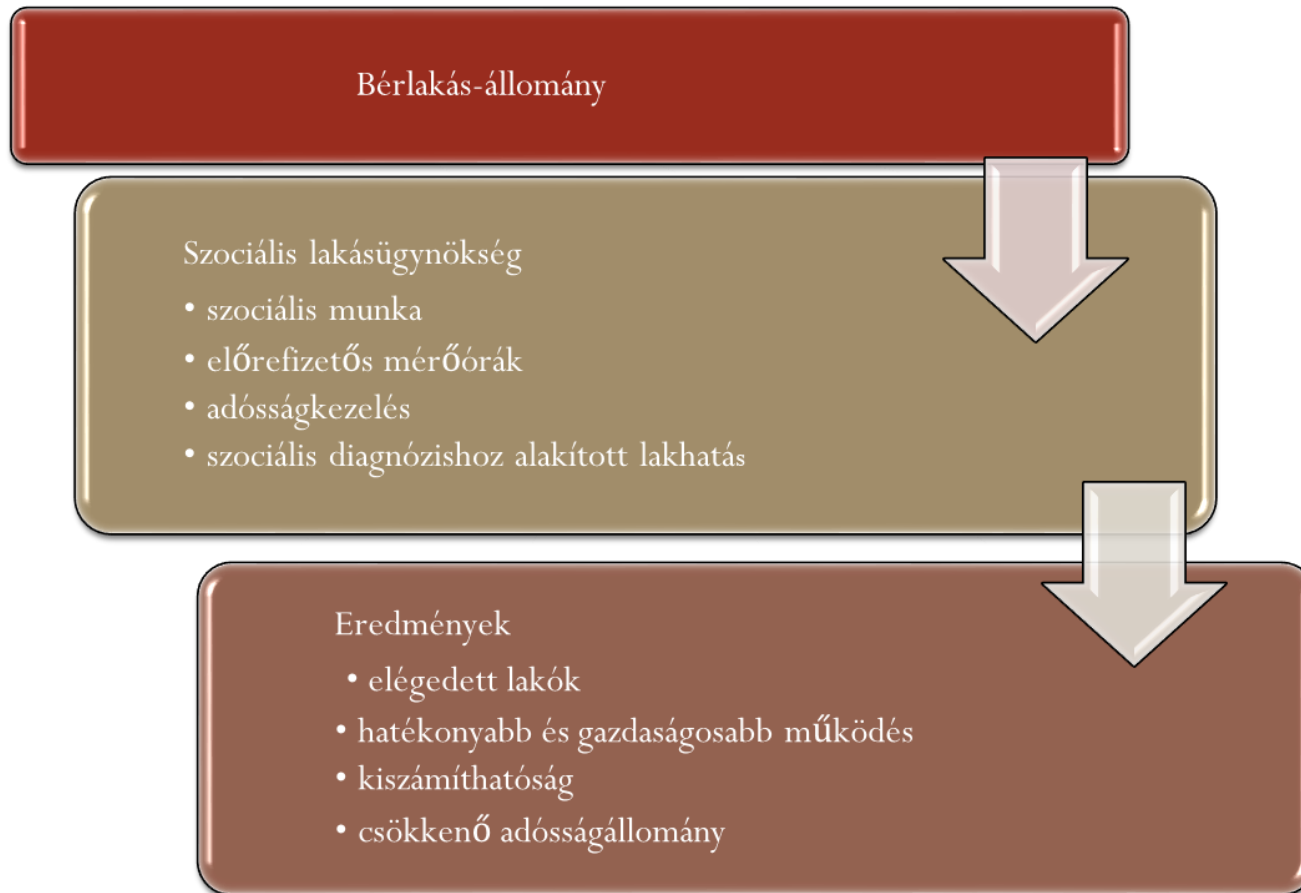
Bérlakás-állomány

Szociális lakásügynökség
• szociális munka
• előrefizetős mérőórák
• adósságkezelés
• szociális diagnózishoz alakított lakhatás

Eredmények
• elégedett lakók
• hatékonyabb és gazdaságosabb működés
• kiszámíthatóság
• csökkenő adósságállomány